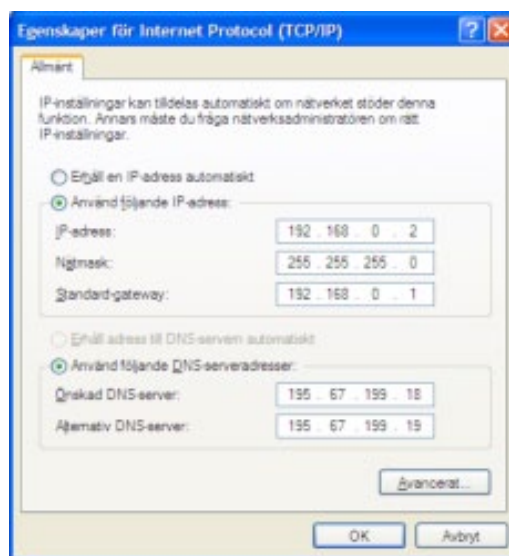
Egenskaper för Internet Protocol (TCP/IP)

Allmänt

IP-inställningar kan tilldelas automatiskt om nätverket stöder denna funktion. Annars måste du fråga nätverksadministratören om rätt IP-inställningar.

Erhåll en IP-adress automatiskt

Använd följande IP-adress:

| | |
|---|---|
| IP-adress: | 192 . 168 . 0 . 2 |
| Nätmask: | 255 . 255 . 255 . 0 |
| Standard-gateway: | 192 . 168 . 0 . 1 |

Erhåll adress till DNS-servern automatiskt

Använd följande DNS-serveradresser:

| | |
|---|---|
| Önskad DNS-server: | 195 . 67 . 199 . 18 |
| Alternativ DNS-server: | 195 . 67 . 199 . 19 |

Avancerat...

OK

Avbryt